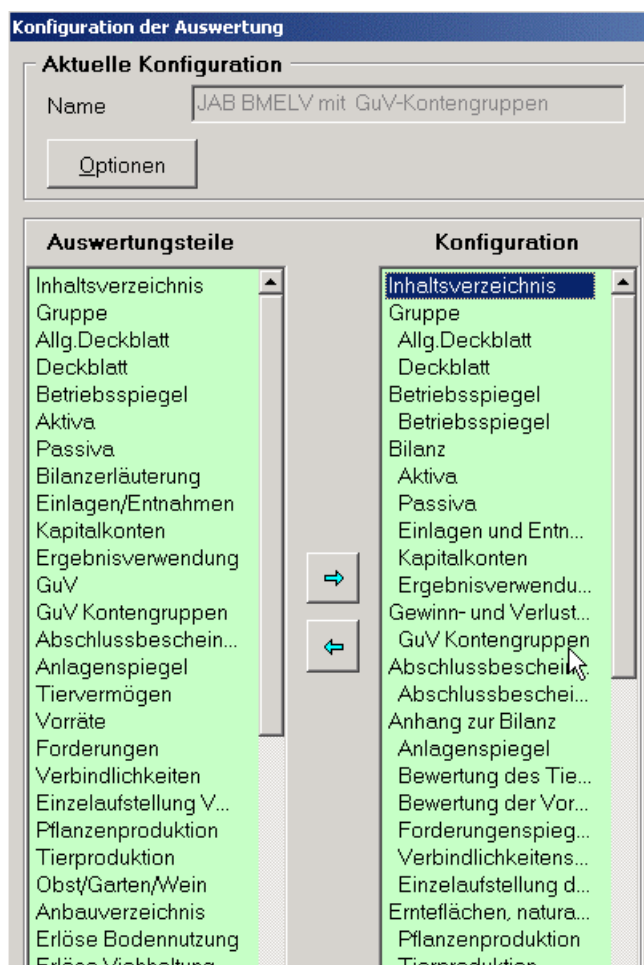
Konfiguration der Auswertung

Aktuelle Konfiguration

Name JAB BMELV mit GuV-Kontengruppen

Optionen

Auswertungsteile

Inhaltsverzeichnis
Gruppe
Allg.Deckblatt
Deckblatt
Betriebsspiegel
Aktiva
Passiva
Bilanzerläuterung
Einlagen/Entnahmen
Kapitalkonten
Ergebnisverwendung
GuV
GuV Kontengruppen
Abschlussbeschein...
Anlagenspiegel
Tiervermögen
Vorräte
Forderungen
Verbindlichkeiten
Einzelaufstellung V...
Pflanzenproduktion
Tierproduktion
Obst/Garten/Wein
Anbauverzeichnis
Erlöse Bodennutzung
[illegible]

Konfiguration

Inhaltsverzeichnis
Gruppe
Allg.Deckblatt
Deckblatt
Betriebsspiegel
Betriebsspiegel
Bilanz
Aktiva
Passiva
Einlagen und Entn...
Kapitalkonten
Ergebnisverwendu...
Gewinn- und Verlust...
GuV Kontengruppen
Abschlussbeschei...
Abschlussbeschei...
Anhang zur Bilanz
Anlagenspiegel
Bewertung des Tie...
Bewertung der Vor...
Forderungenspieg...
Verbindlichkeitens...
Einzelaufstellung d...
Ernteflächen, natura...
Pflanzenproduktion
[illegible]